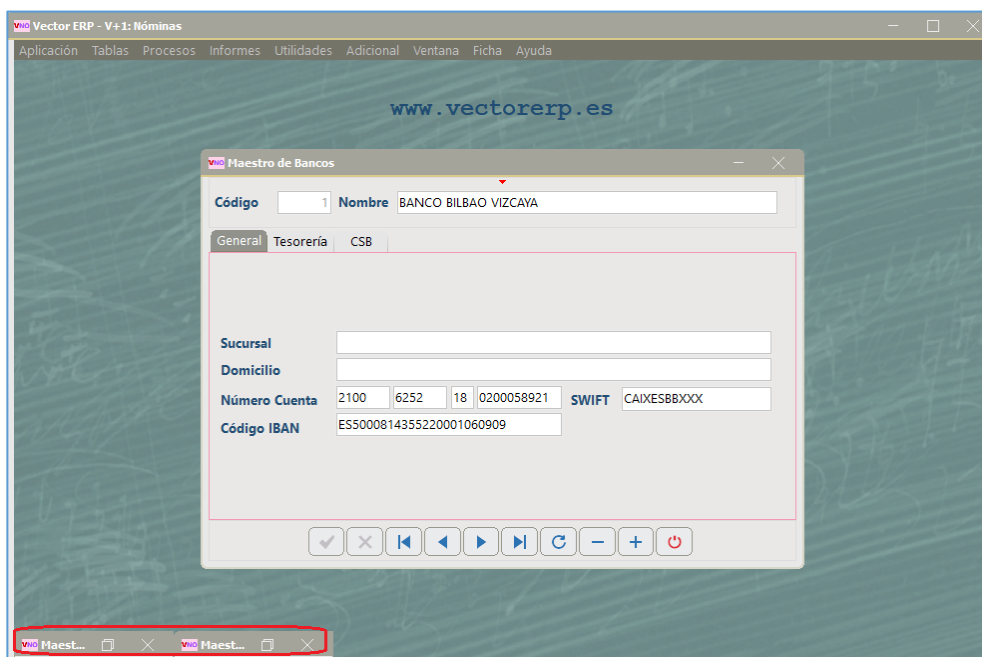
VNO Vector ERP - V+1: Nóminas

Aplicación Tablas Procesos Informes Utilidades Adicional Ventana Ficha Ayuda

www.vectorerp.es

VNO Maestro de Bancos

Código 1 Nombre BANCO BILBAO VIZCAYA

General Tesorería CSB

Sucursal

Domicilio

Número Cuenta 2100 6252 18 0200058921 SWIFT CAIXESBBXXX

Código IBAN ES5000814355220001060909

VNO Maest... VNO Maest...